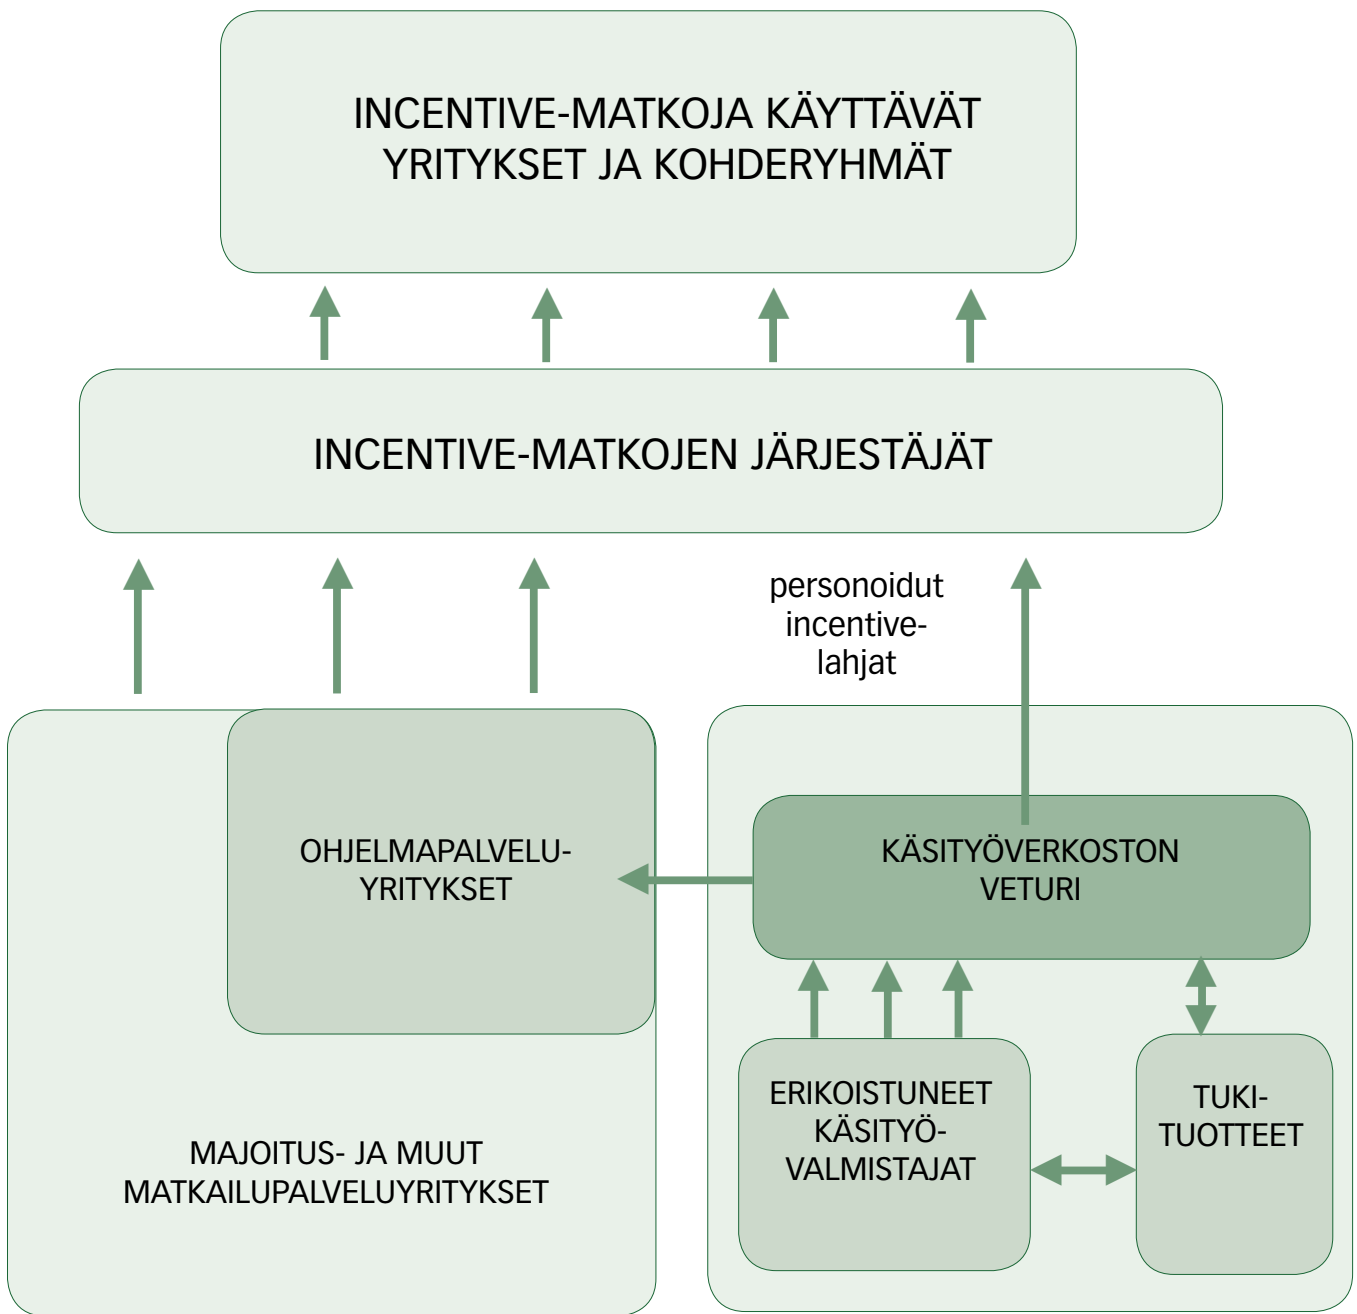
INCENTIVE-MATKOJA KÄYTTÄVÄT YRITYKSET JA KOHDERYHMÄT

INCENTIVE-MATKOJEN JÄRJESTÄJÄT

personoidut incentive-lahjat

OHJELMAPALVELU-YRITYKSET

KÄSITYÖVERKOSTON VETURI

ERIKOISTUNEET KÄSITYÖ-VALMISTAJAT

TUKI-TUOTTEET

MAJOITUS- JA MUUT MATKAILUPALVELUYRITYKSET